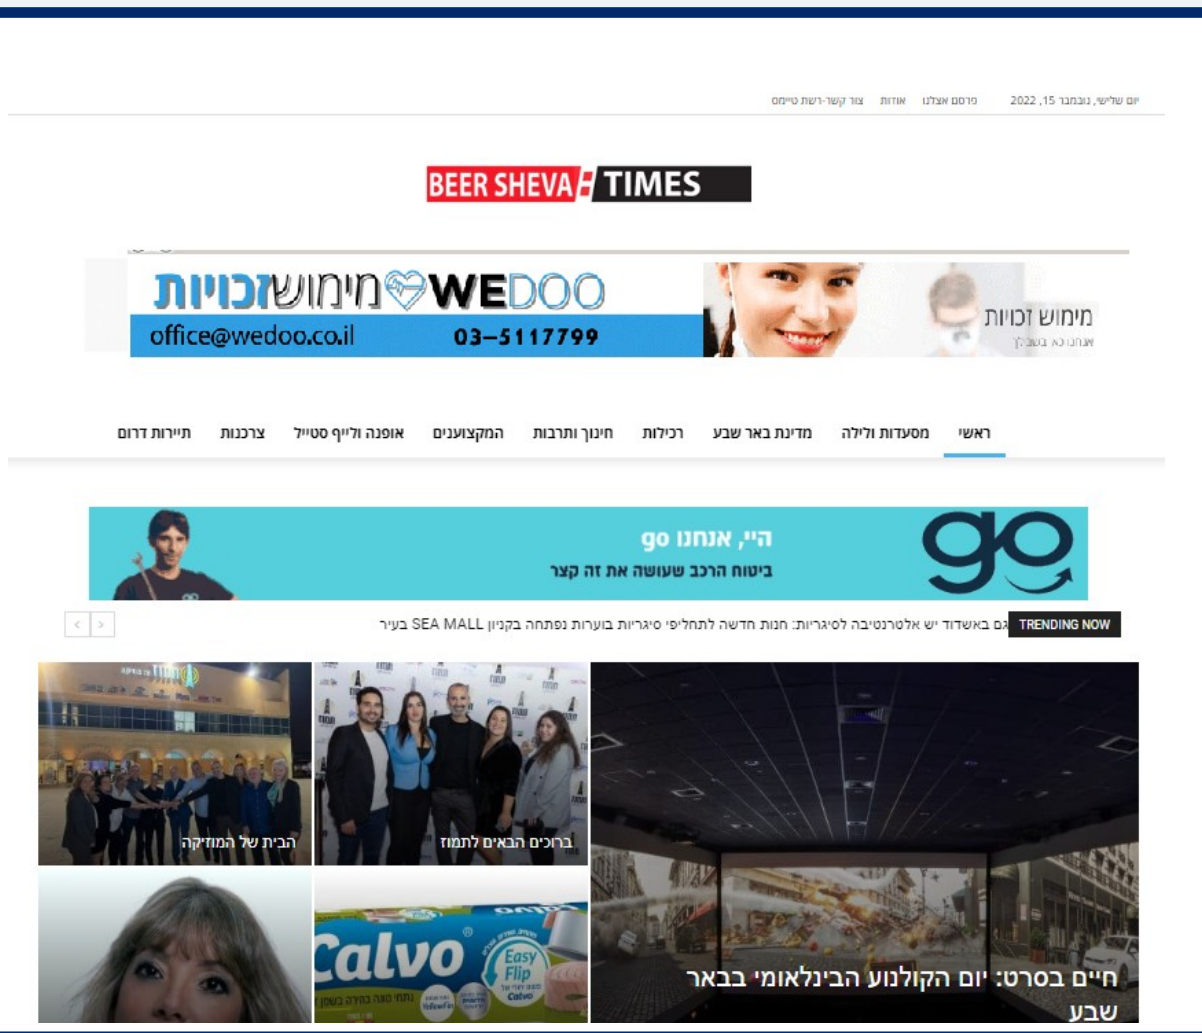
יום שלישי, נובמבר 15, 2022 פרסם אצלנו אודות צור קשר-רשת טיימס

BEER SHEVA TIMES

WEDOO מימוש זכויות
office@wedoo.co.il 03-5117799

מימוש זכויות
אנחנו כאן בשבילך

ראשי מסעדות ולילה מדינת באר שבע רכילות חינוך ותרבות המקצוענים אופנה ולייף סטייל צרכנות תיירות דרום

היי, אנחנו go
ביטוח הרכב שעושה את זה קצר

TRENDING NOW גם באשדוד יש אלטרנטיבה לסיגריות: חנות חדשה לתחליפי סיגריות בוערות נפתחה בקניון SEA MALL בעיר

הבית של המוזיקה

ברוכים הבאים לתמוז

חיים בסרט: יום הקולנוע הבינלאומי בבאר שבע

Calvo Easy Flip